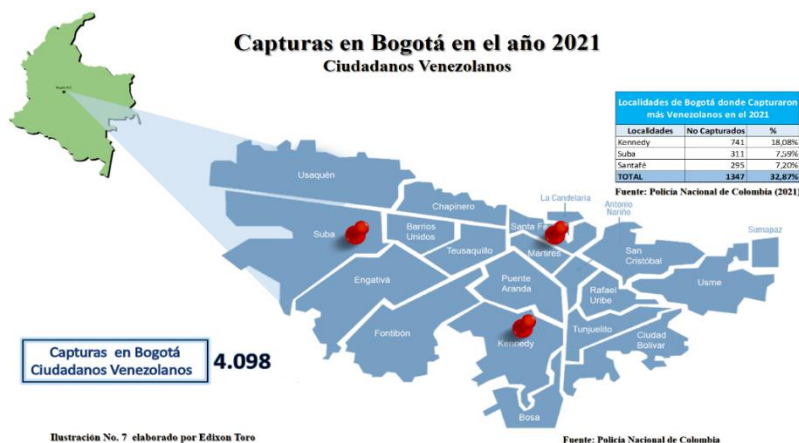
Capturas en Bogotá en el año 2021
Ciudadanos Venezolanos

Localidades de Bogotá donde Capturaron más Venezolanos en el 2021

| Localidades | No Capturados | % |
|---|---|---|
| Kennedy | 741 | 18,08% |
| Suba | 311 | 7,59% |
| Santafé | 295 | 7,20% |
| TOTAL | 1347 | 32,87% |

Fuente: Policía Nacional de Colombia (2021)

Usaquén
Chapinero
La Candelaria
Antonio Nariño
Sumapaz
Suba
Barrios Unidos
Santa Fe
Teusaquillo
Mártires
San Cristóbal
Engativá
Puente Aranda
Rafael Uribe
Usme
Fontibón
Tunjuelito
Kennedy
Ciudad Bolívar
Bosa

Capturas en Bogotá Ciudadanos Venezolanos
4.098

Ilustración No. 7 elaborado por Edixon Toro
Fuente: Policía Nacional de Colombia